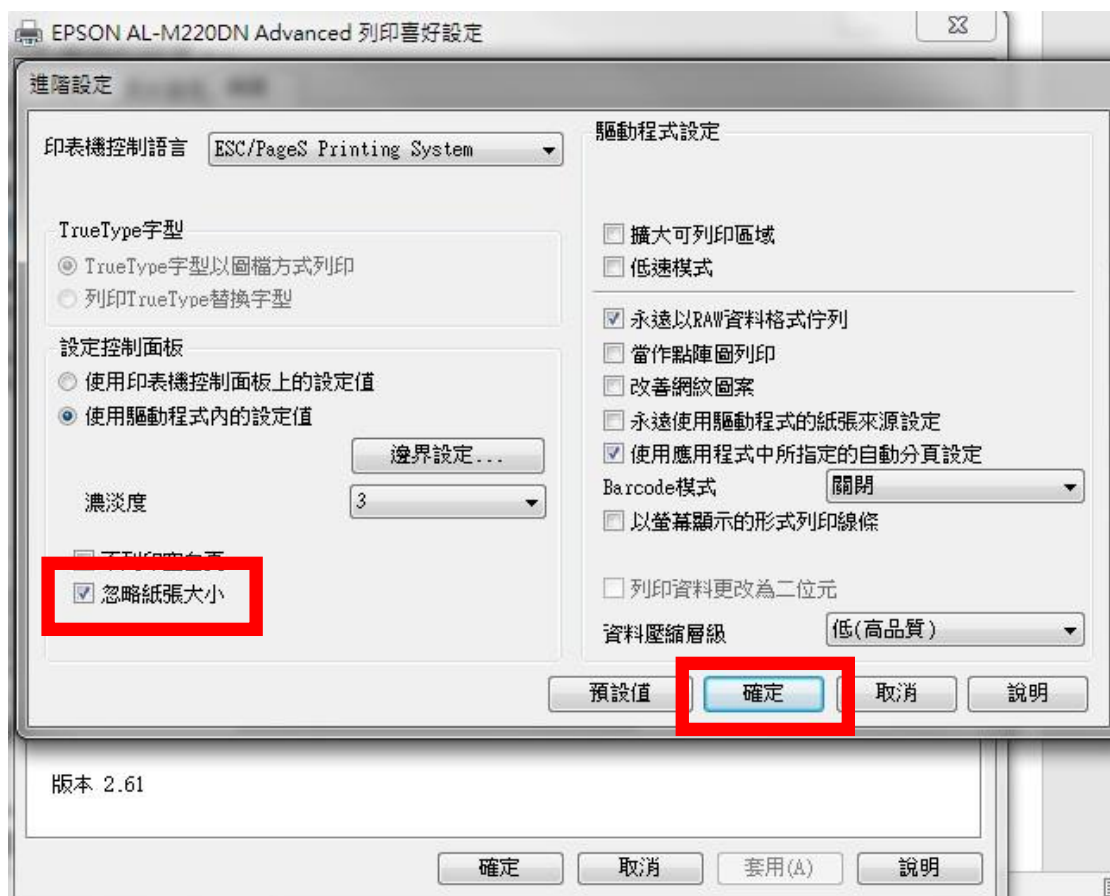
EPSON AL-M220DN Advanced 列印喜好設定

進階設定

印表機控制語言 ESC/PageS Printing System

TrueType字型
TrueType字型以圖檔方式列印
列印TrueType替換字型

設定控制面板
使用印表機控制面板上的設定值
使用驅動程式內的設定值

邊界設定...

濃淡度 3

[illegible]
忽略紙張大小

驅動程式設定

擴大可列印區域
低速模式

永遠以RAW資料格式佇列
當作點陣圖列印
改善網紋圖案
永遠使用驅動程式的紙張來源設定
使用應用程式中所指定的自動分頁設定
Barcode模式 關閉
以螢幕顯示的形式列印線條

列印資料更改為二位元
資料壓縮層級 低(高品質)

預設值 確定 取消 說明

版本 2.61

確定 取消 套用(A) 說明